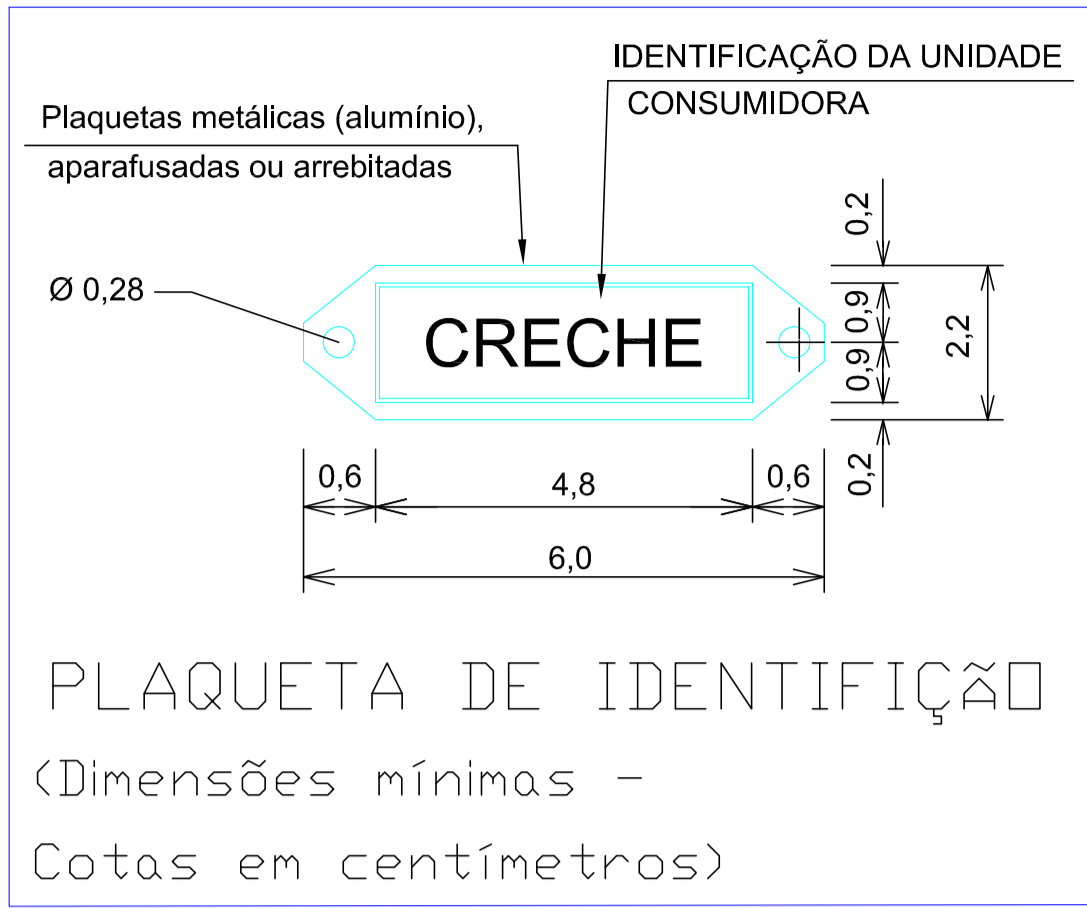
IDENTIFICAÇÃO DA UNIDADE CONSUMIDORA

Plaquetas metálicas (alumínio), aparafusadas ou arrebitadas

Ø 0,28

CRECHE

0,2

0,9

0,9

2,2

0,2

0,6

4,8

0,6

6,0

PLAQUETA DE IDENTIFIÇÃO

(Dimensões mínimas -

Cotas em centímetros)